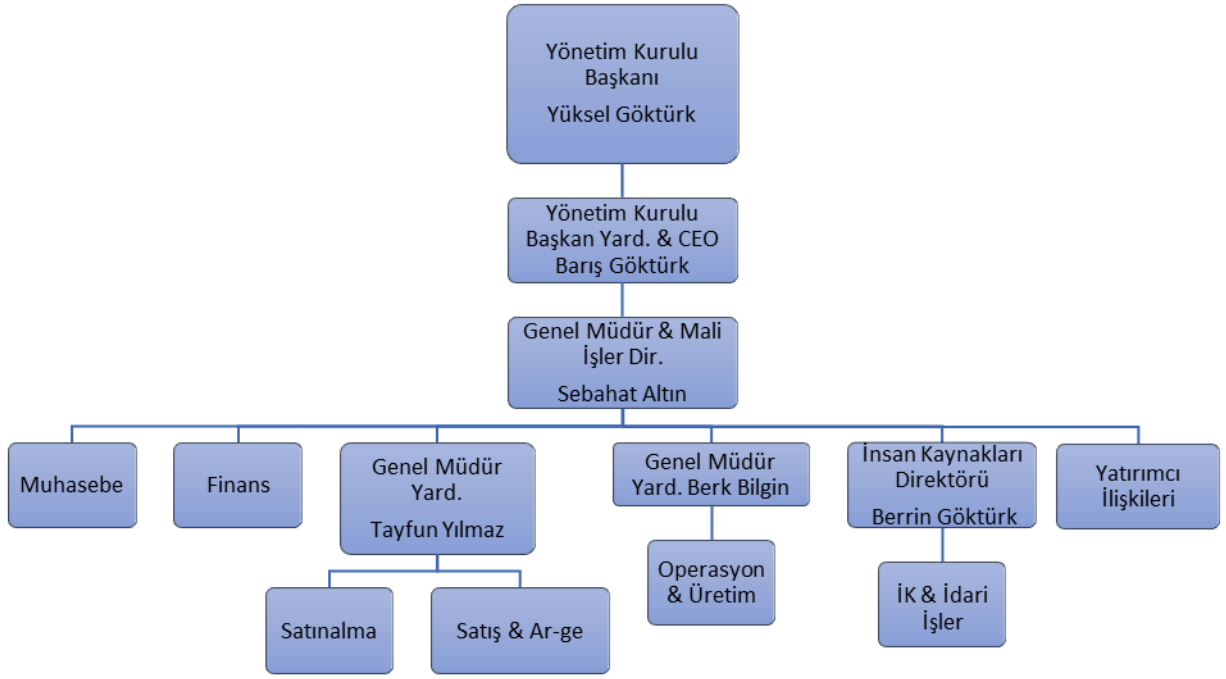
Yönetim Kurulu Başkanı
Yüksel Göktürk

Yönetim Kurulu Başkan Yard. & CEO Barış Göktürk

Genel Müdür & Mali İşler Dir.
Sebahat Altın

Muhasebe

Finans

Genel Müdür Yard.
Tayfun Yılmaz

Satınalma

Satış & Ar-ge

Genel Müdür Yard. Berk Bilgin

Operasyon & Üretim

İnsan Kaynakları Direktörü
Berrin Göktürk

İK & İdari İşler

Yatırımcı İlişkileri